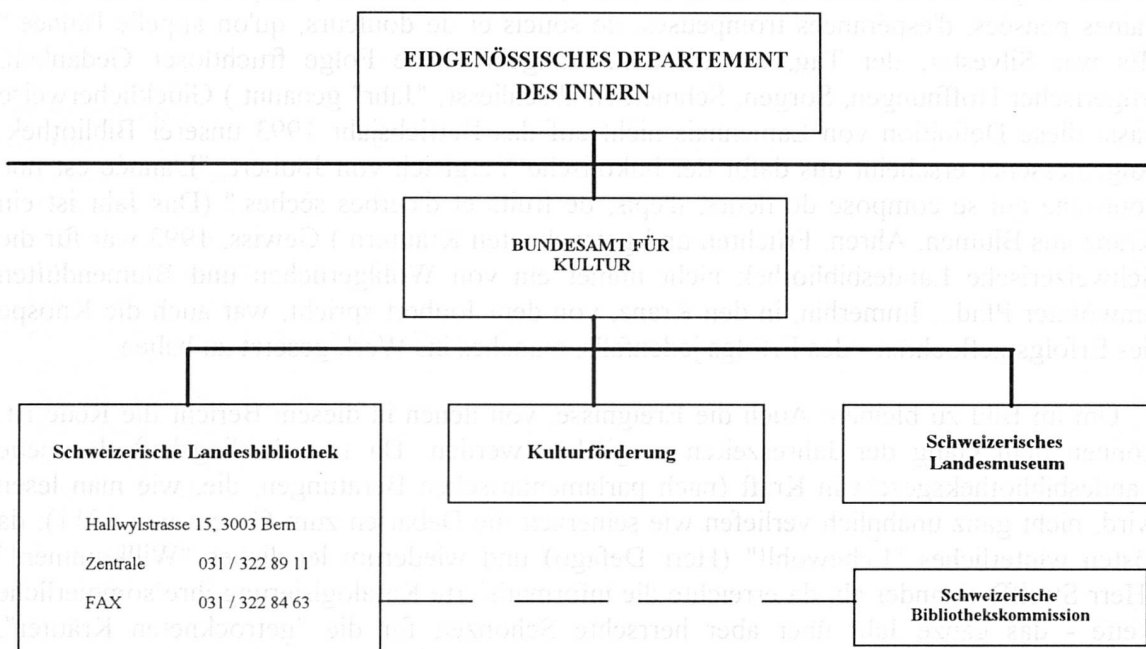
EIDGENÖSSISCHES DEPARTEMENT DES INNERN

BUNDESAMT FÜR KULTUR

Schweizerische Landesbibliothek

Hallwylstrasse 15, 3003 Bern

Zentrale 031 / 322 89 11

FAX 031 / 322 84 63

Kulturförderung

Schweizerisches Landesmuseum

Schweizerische Bibliothekskommission